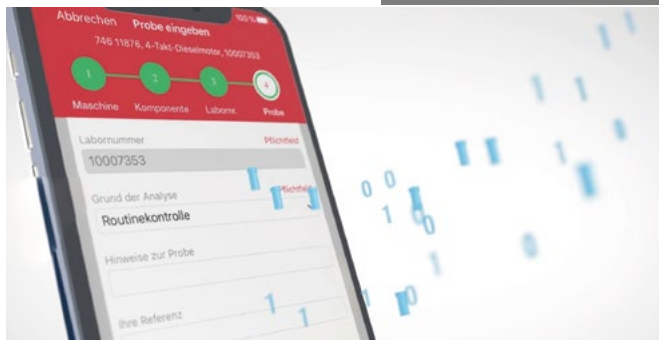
Abbrechen Probe eingeben
746 11876, 4-Takt-Dieselmotor, 10007353

1 2 3 4
Maschine Komponente Laborn. Probe

Labornummer Pflichtfeld
10007353

Grund der Analyse Pflichtfeld
Routinekontrolle

Hinweise zur Probe

Ihre Referenz